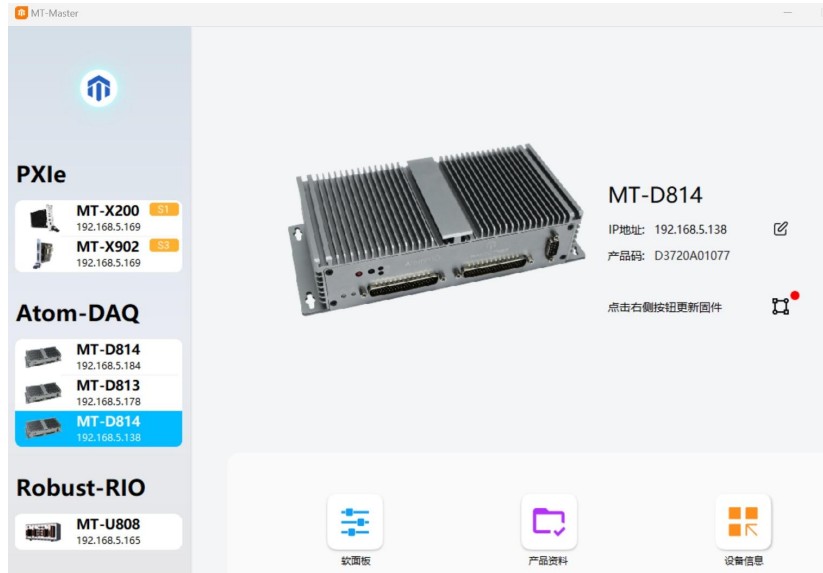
MT-Master

PXIe

MT-X200 S1
192.168.5.169

MT-X902 S3
192.168.5.169

Atom-DAQ

MT-D814
192.168.5.184

MT-D813
192.168.5.178

MT-D814
192.168.5.138

Robust-RIO

MT-U808
192.168.5.165

MT-D814

IP地址: 192.168.5.138

产品码: D3720A01077

点击右侧按钮更新固件

软面板

产品资料

设备信息